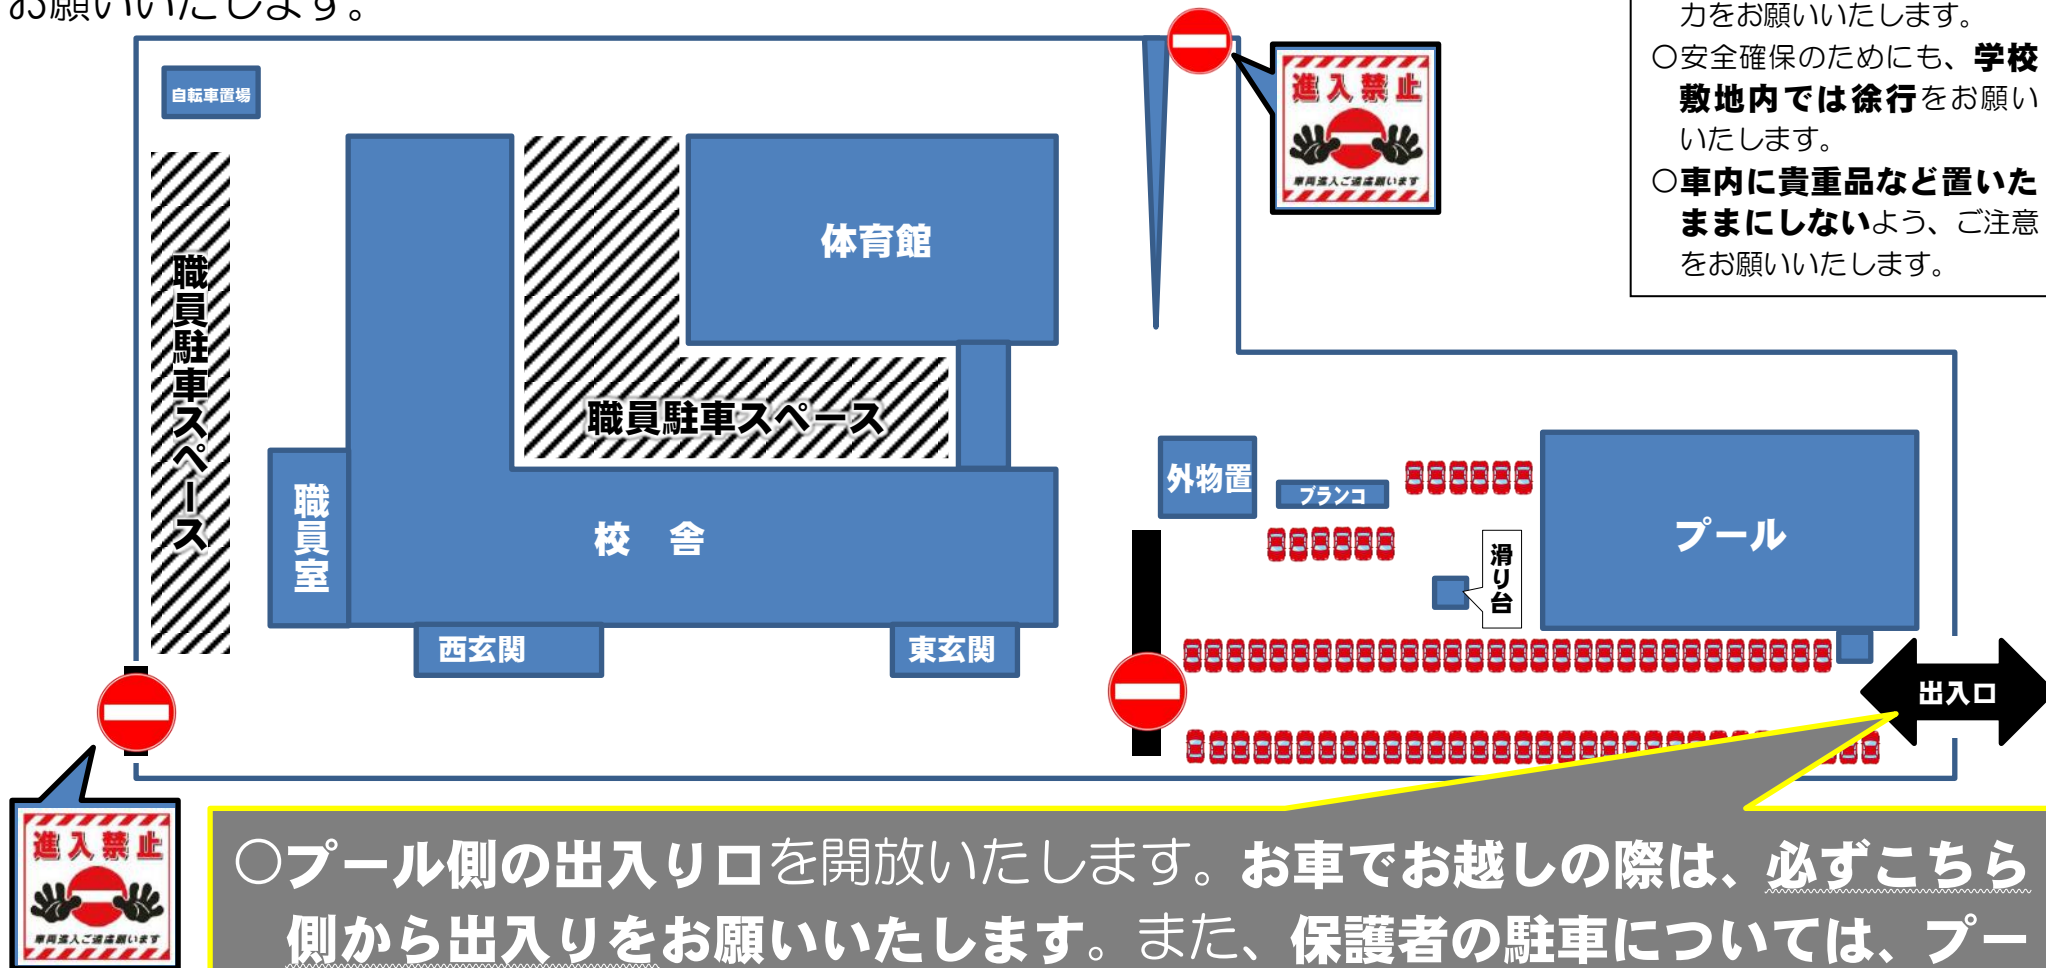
お願いいたします。

自転車置場

職員駐車スペース

体育館

職員駐車スペース

職員室

校舎

西玄関

東玄関

進入禁止

車両進入ご遠慮願います

力をお願いいたします。
○安全確保のためにも、学校敷地内では徐行をお願いいたします。
○車内に貴重品など置いたままにしないよう、ご注意をお願いいたします。

外物置

ブランコ

滑り台

プール

出入口

進入禁止

車両進入ご遠慮願います

○プール側の出入り口を開放いたします。お車でお越しの際は、必ずこちら側から出入りをお願いいたします。また、保護者の駐車については、プー